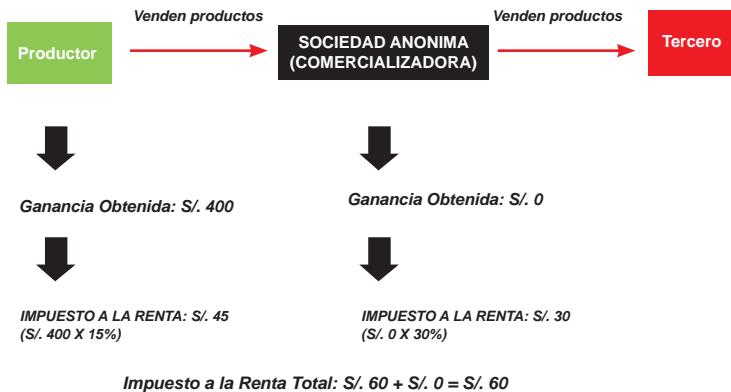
Venden productos

Venden productos

Productor

SOCIEDAD ANONIMA (COMERCIALIZADORA)

Tercero

Ganancia Obtenida: S/. 400

Ganancia Obtenida: S/. 0

IMPUESTO A LA RENTA: S/. 45
(S/. 400 X 15%)

IMPUESTO A LA RENTA: S/. 30
(S/. 0 X 30%)

Impuesto a la Renta Total: S/. 60 + S/. 0 = S/. 60